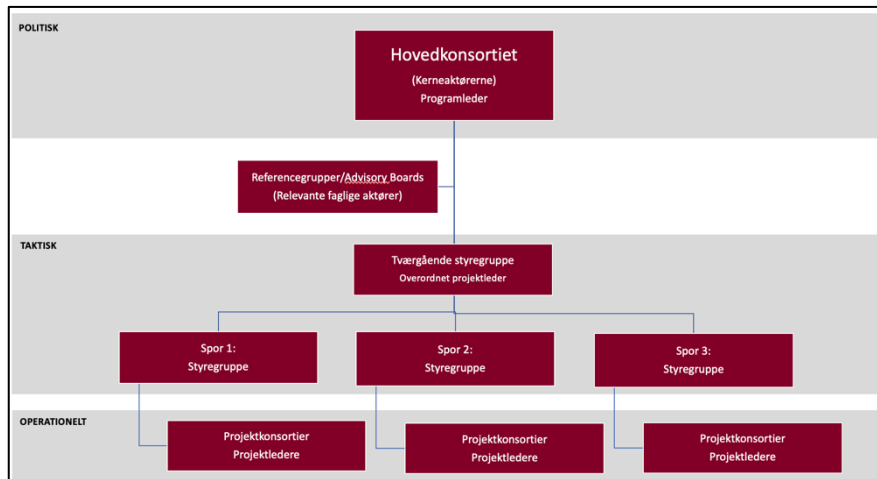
POLITISK

Hovedkonsortiet
(Kerneaktørerne)
Programleder

Referencegrupper/Advisory Boards
(Relevante faglige aktører)

TAKTISK

Tværgående styregruppe
Overordnet projektleder

Spor 1:
Styregruppe

Spor 2:
Styregruppe

Spor 3:
Styregruppe

OPERATIONELT

Projektkonsortier
Projektledere

Projektkonsortier
Projektledere

Projektkonsortier
Projektledere